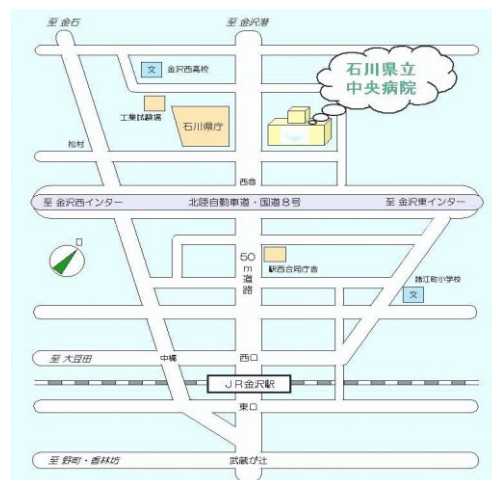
至 金石

至 金沢港

文 金沢西高校

石川県立
中央病院

工業試験場

石川県庁

松村

西念

至 金沢西インター

北陸自動車道・国道8号

至 金沢東インター

北

50
m
道
路

駅西合同庁舎

諸江町小学校

文

至 大豆田

中橋

西口

JR金沢駅

東口

至 野町・香林坊

武蔵が辻